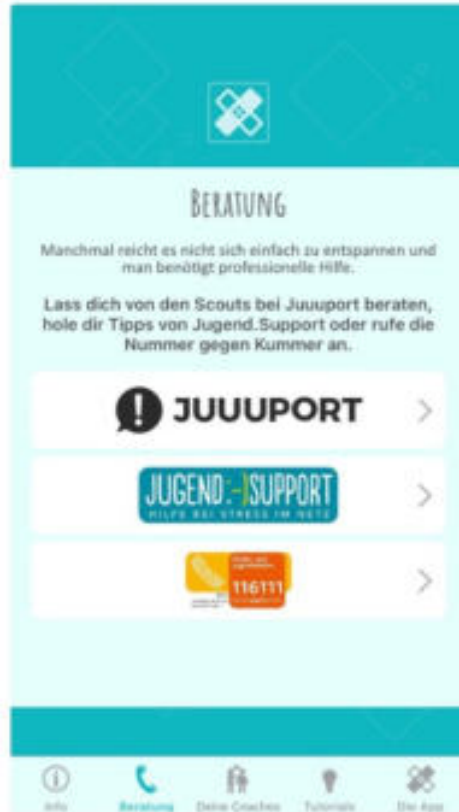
BERATUNG

Manchmal reicht es nicht sich einfach zu entspannen und man benötigt professionelle Hilfe.

Lass dich von den Scouts bei Juuuport beraten, hole dir Tipps von Jugend.Support oder rufe die Nummer gegen Kummer an.

JUUUPORT

JUGEND:-)SUPPORT
HILFE BEI STRESS IM NETZ

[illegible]
116111
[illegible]

Info
Beratung
Deine Coaches
Tutorials
Die App